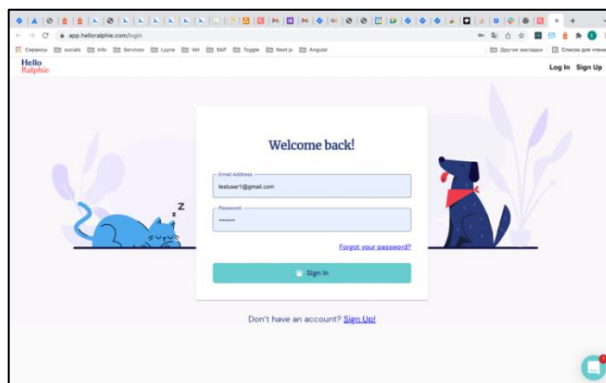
app.helloralphie.com/login

Сервисы socials Info Services Lyyne Vet SAF Toggle Next js Angular

Другие закладки Список для чтения

Hello Ralphie

Log In Sign Up

z

Welcome back!

Email Address
testuser1@gmail.com

Password
••••••••

Forgot your password?

Sign In

Don't have an account? Sign Up!